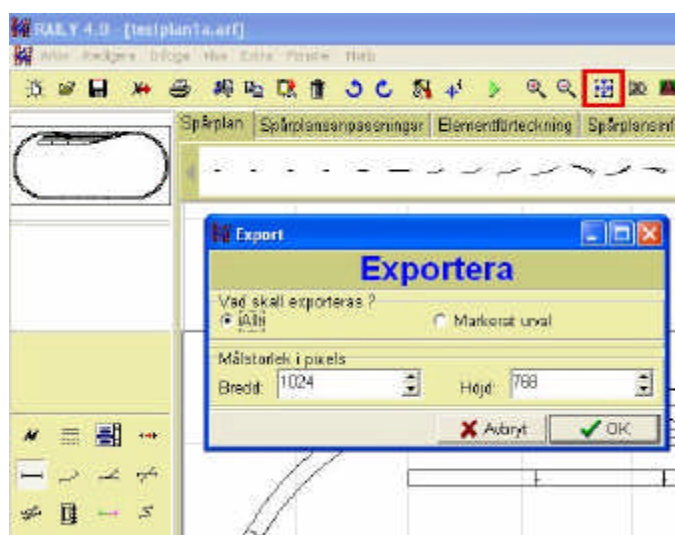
RAILY 4.0 - [testplan1a.arf]

Arkiv Redigera Infoga Visa Extra Fönster Hjälp

Spårplan Spårplanseanpassningar Elementförteckning Spårplansinf

Export

Exportera

Vad skall exporteras ?

Allt

Markerat urval

Målstorlek i pixels

Bredd: 1024

Höjd: 768

Avbryt

OK